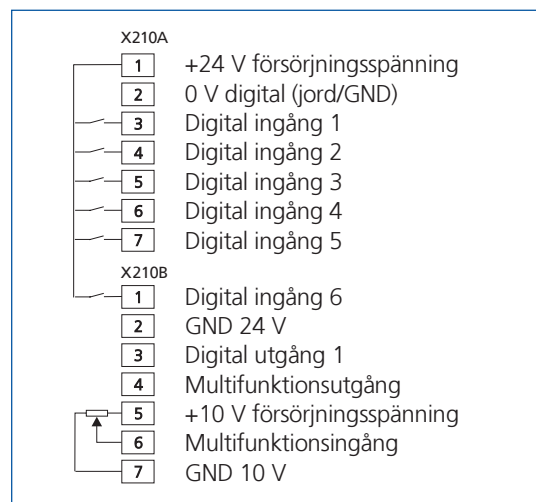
X210A

1 +24 V försörjningsspänning
2 0 V digital (jord/GND)
3 Digital ingång 1
4 Digital ingång 2
5 Digital ingång 3
6 Digital ingång 4
7 Digital ingång 5

X210B

1 Digital ingång 6
2 GND 24 V
3 Digital utgång 1
4 Multifunktionsutgång
5 +10 V försörjningsspänning
6 Multifunktionsingång
7 GND 10 V